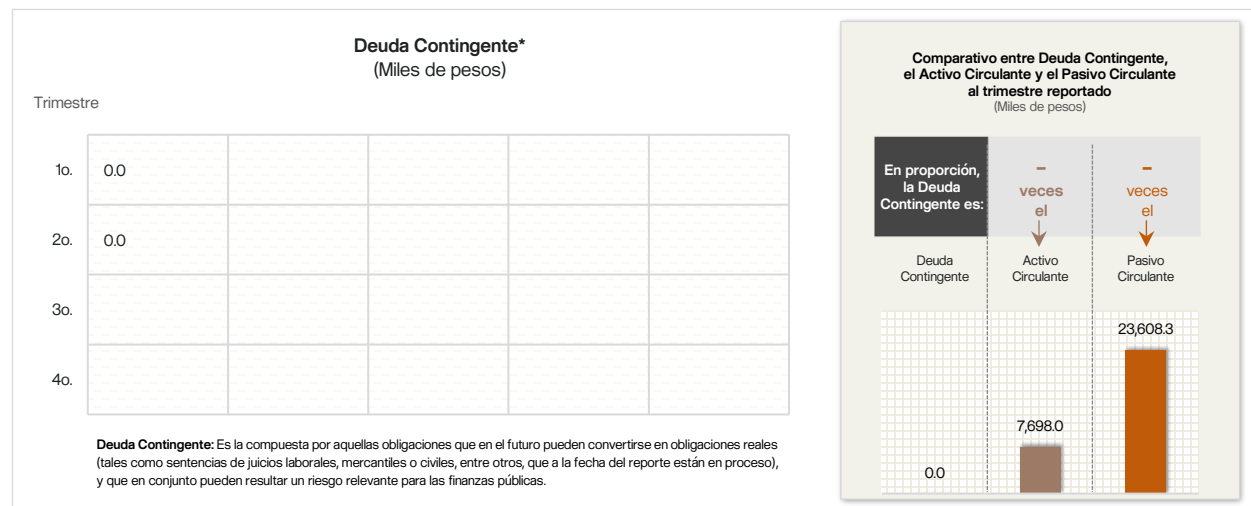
Deuda Contingente*
(Miles de pesos)

Trimestre

1o. 0.0
2o. 0.0
3o.
4o.

Deuda Contingente: Es la compuesta por aquellas obligaciones que en el futuro pueden convertirse en obligaciones reales (tales como sentencias de juicios laborales, mercantiles o civiles, entre otros, que a la fecha del reporte están en proceso), y que en conjunto pueden resultar un riesgo relevante para las finanzas públicas.

Comparativo entre Deuda Contingente, el Activo Circulante y el Pasivo Circulante al trimestre reportado
(Miles de pesos)

En proporción, la Deuda Contingente es:

–
veces el

–
veces el

Deuda Contingente

Activo Circulante

Pasivo Circulante

23,608.3

7,698.0

0.0